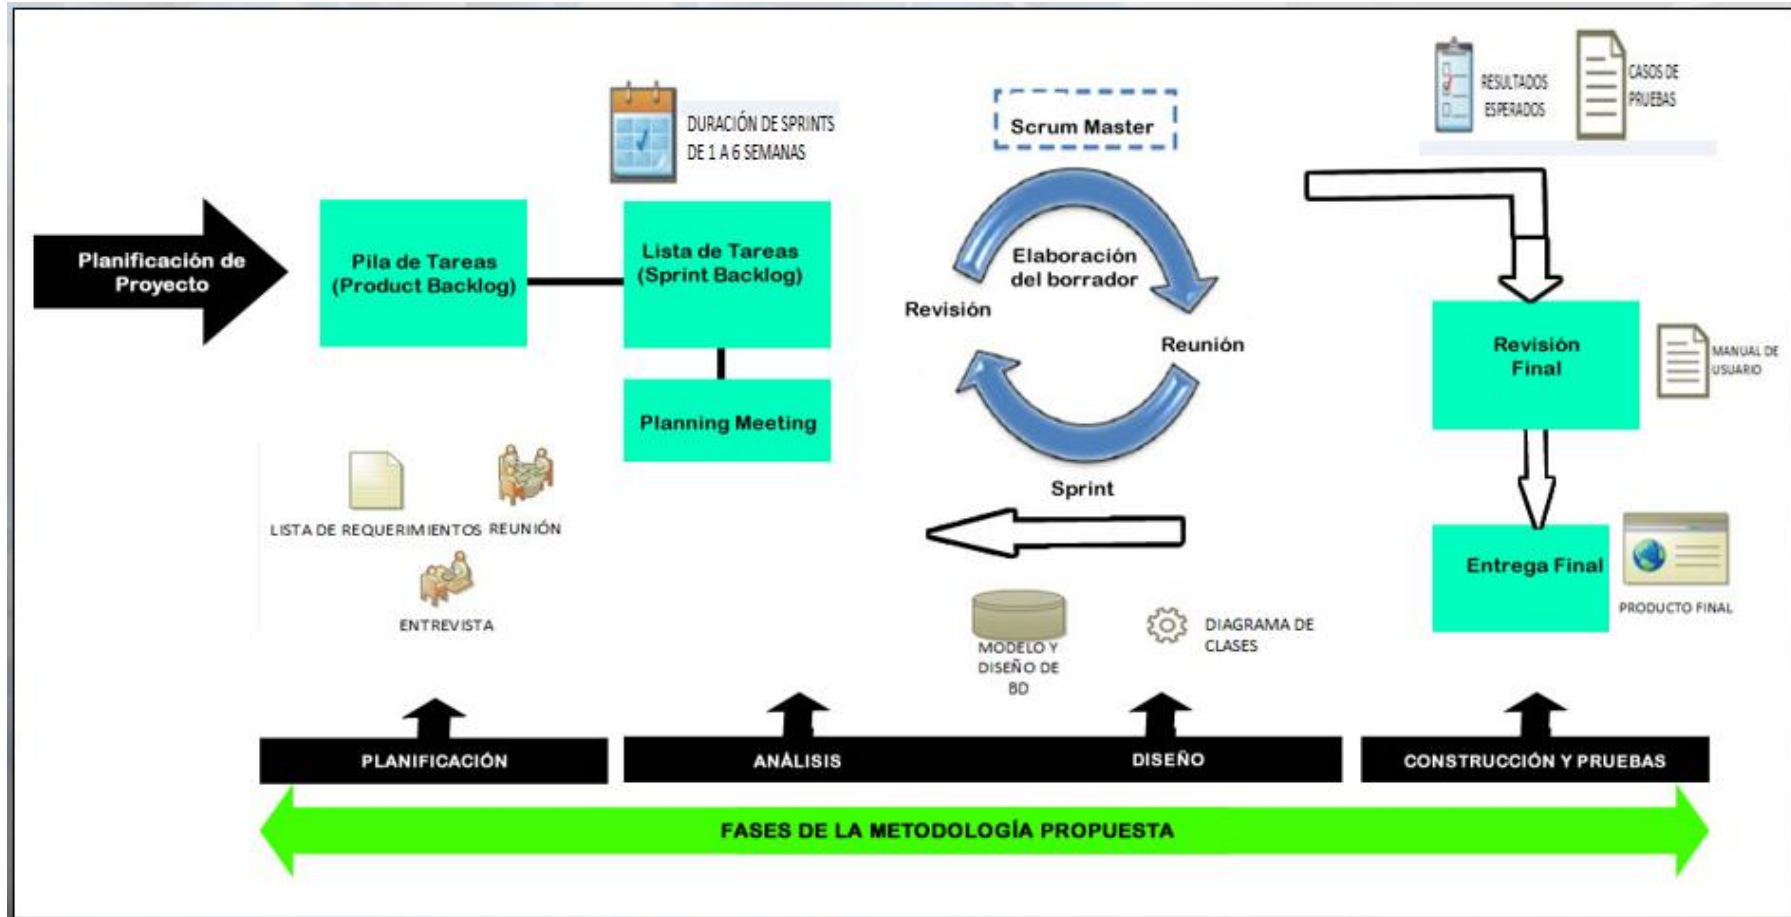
Planificación de Proyecto

Pila de Tareas (Product Backlog)

DURACIÓN DE SPRINTS DE 1 A 6 SEMANAS

Lista de Tareas (Sprint Backlog)

Planning Meeting

Scrum Master

Elaboración del borrador

Revisión

Reunión

Sprint

RESULTADOS ESPERADOS

CASOS DE PRUEBAS

Revisión Final

MANUAL DE USUARIO

Entrega Final

PRODUCTO FINAL

LISTA DE REQUERIMIENTOS

REUNIÓN

ENTREVISTA

MODELO Y DISEÑO DE BD

DIAGRAMA DE CLASES

PLANIFICACIÓN

ANÁLISIS

DISEÑO

CONSTRUCCIÓN Y PRUEBAS

FASES DE LA METODOLOGÍA PROPUESTA